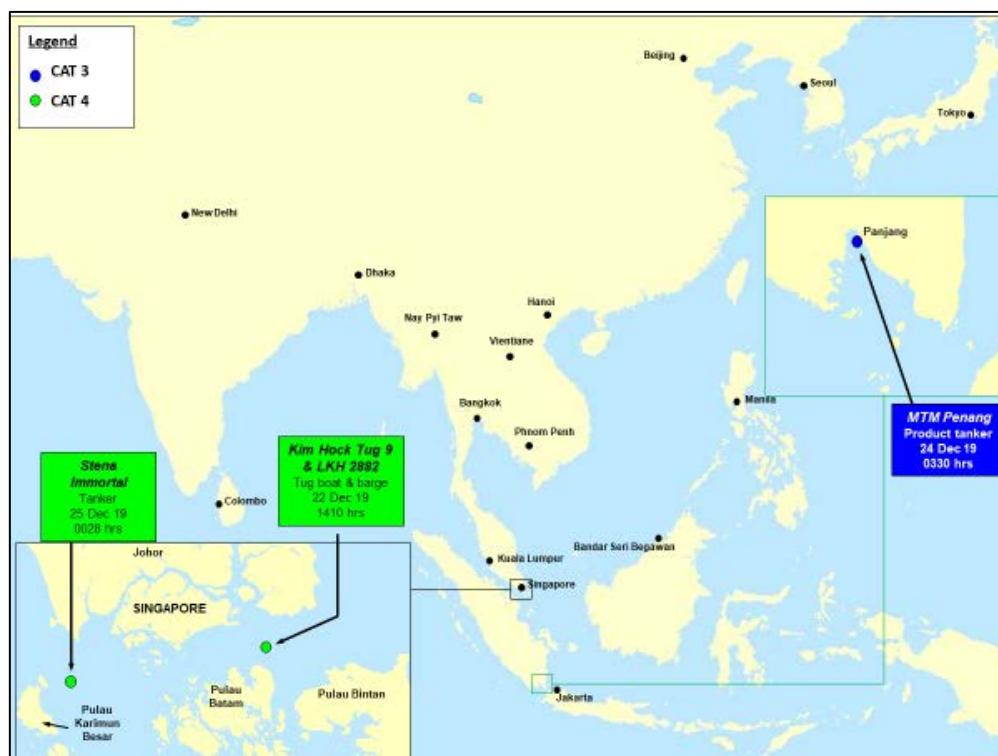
Legend
CAT 3
CAT 4

Beijing
Seoul
Tokyo
New Delhi
Dhaka
Panjang
Hanoi
Nay Pyi Taw
Vientiane
Bangkok
Phnom Penh
Manila

MTM Penang
Product tanker
24 Dec 19
0330 hrs

Stena Immortal
Tanker
25 Dec 19
0028 hrs

Kim Hock Tug 9 & LKH 2882
Tug boat & barge
22 Dec 19
1410 hrs

Colombo
Bandar Seri Begawan
Kuala Lumpur
Singapore
Jakarta

Johor
SINGAPORE
Pulau Batam
Pulau Bintan
Pulau Karimun Besar